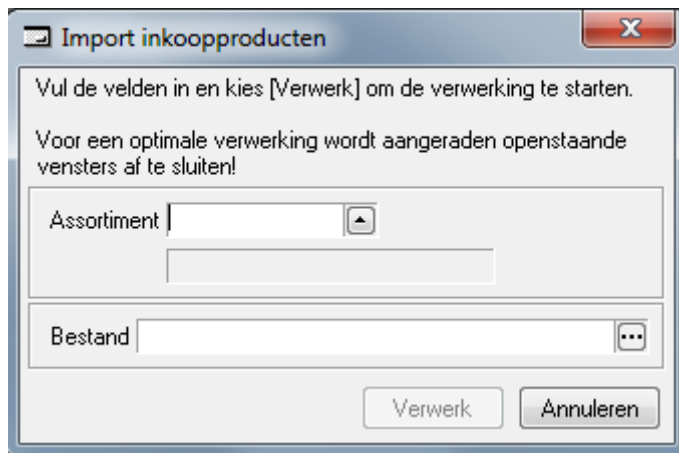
Import inkoopproducten

Vul de velden in en kies [Verwerk] om de verwerking te starten.

Voor een optimale verwerking wordt aangeraden openstaande vensters af te sluiten!

Assortiment

Bestand

Verwerk

Annuleren